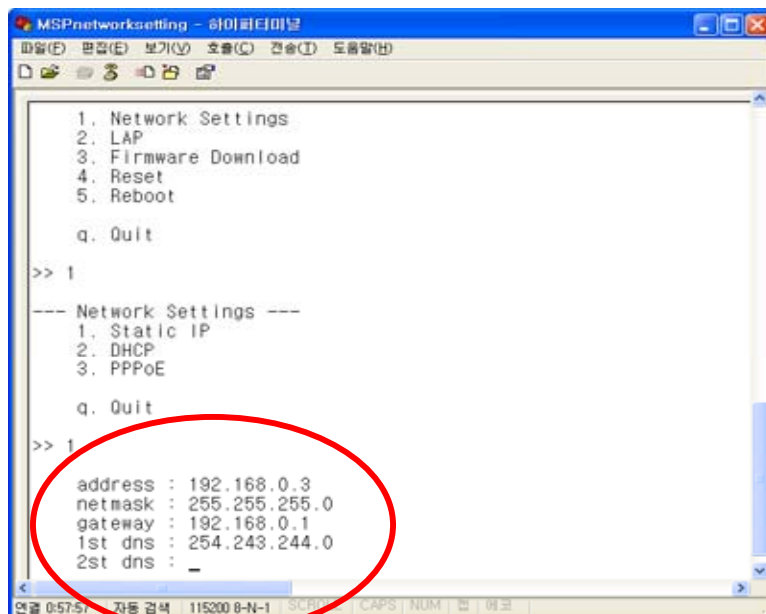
MSPnetworksetting - 하이퍼터미널
파일(F) 편집(E) 보기(V) 호출(C) 전송(T) 도움말(H)

1. Network Settings
2. LAP
3. Firmware Download
4. Reset
5. Reboot

q. Quit

>> 1

--- Network Settings ---
1. Static IP
2. DHCP
3. PPPoE

q. Quit

>> 1

address : 192.168.0.3
netmask : 255.255.255.0
gateway : 192.168.0.1
1st dns : 254.243.244.0
2st dns : _

연결 0:57:57 자동 검색 115200 8-N-1 SCROLL CAPS NUM 캡 에코